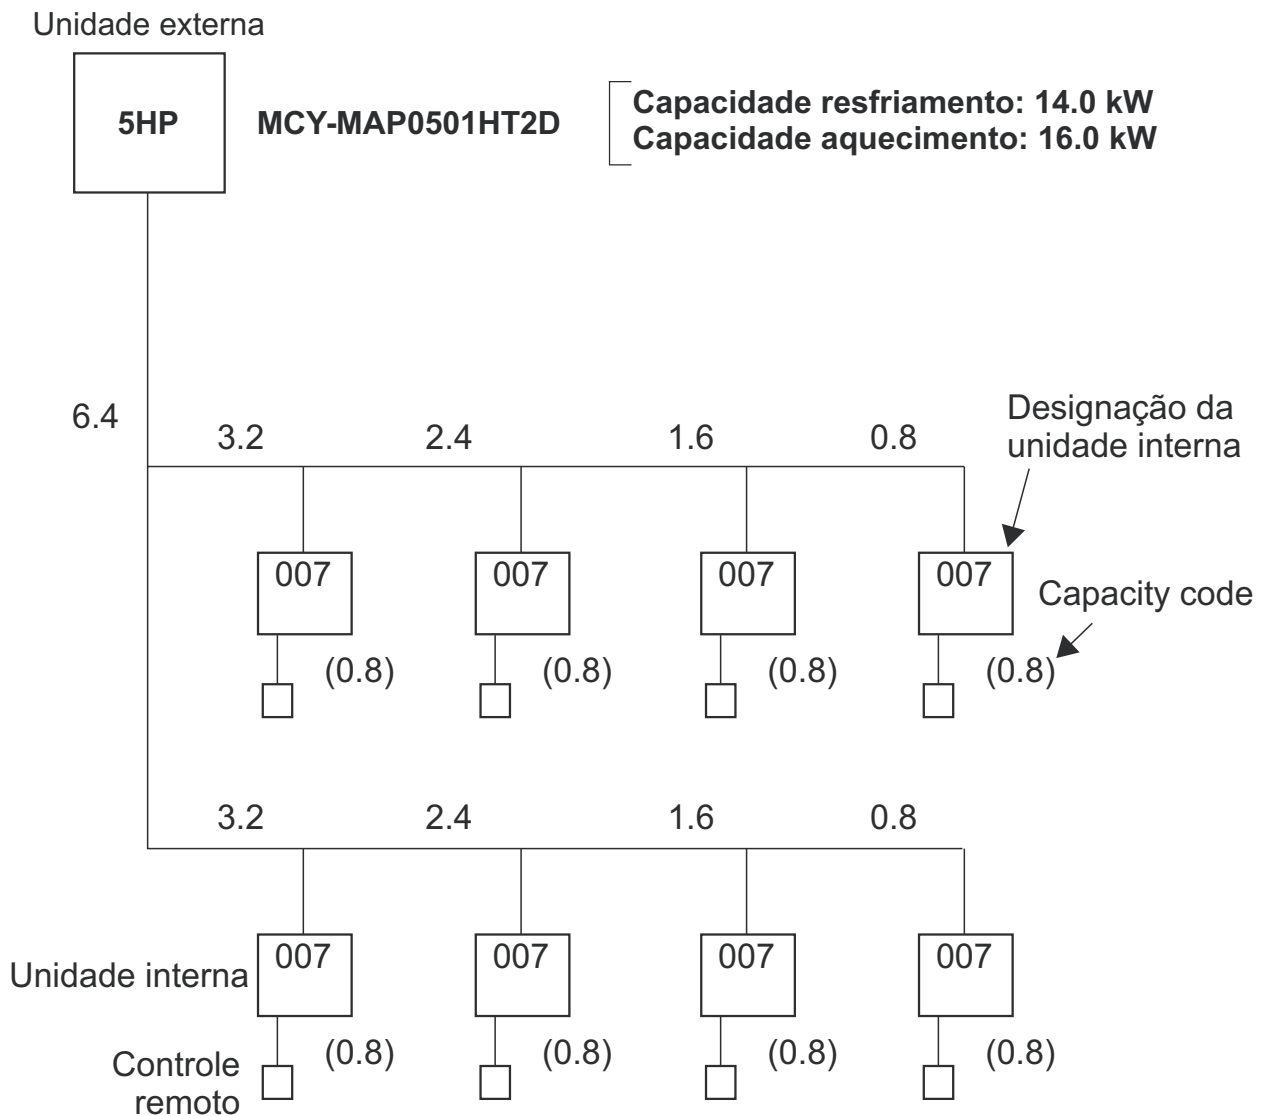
Unidade externa

5HP

MCY-MAP0501HT2D

Capacidade resfriamento: 14.0 kW
Capacidade aquecimento: 16.0 kW

6.4

3.2 2.4 1.6 0.8

Designação da unidade interna

007 007 007 007

Capacity code

(0.8) (0.8) (0.8) (0.8)

3.2 2.4 1.6 0.8

Unidade interna

007 007 007 007

Controle remoto

(0.8) (0.8) (0.8) (0.8)